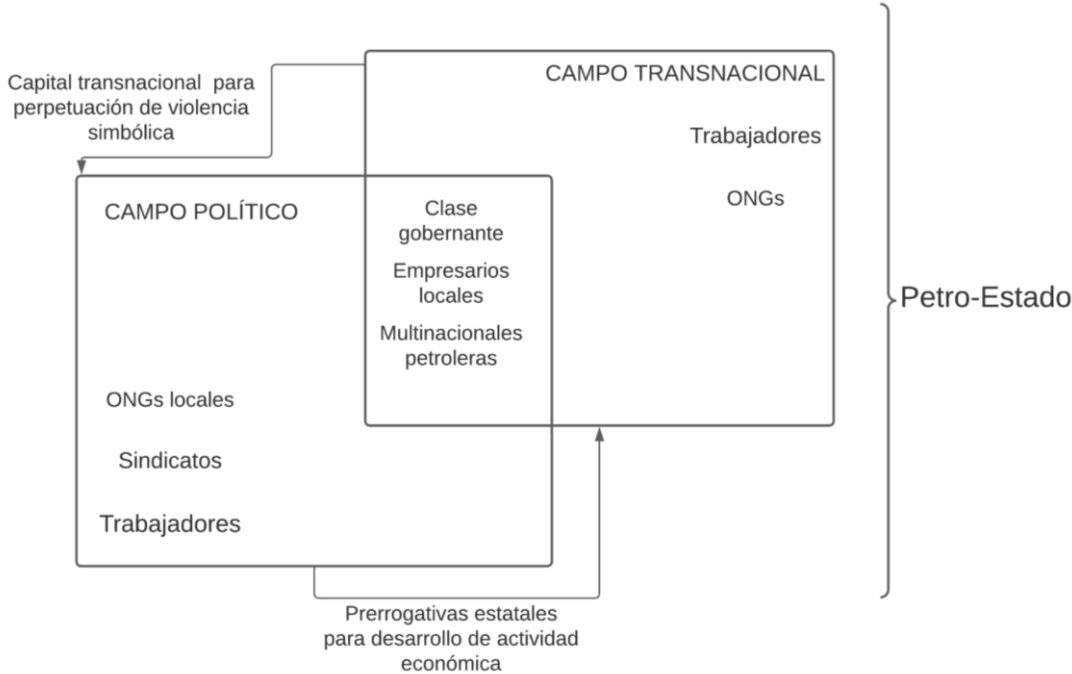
Capital transnacional para perpetuación de violencia simbólica

CAMPO TRANSNACIONAL

Trabajadores

ONGs

CAMPO POLÍTICO

Clase gobernante

Empresarios locales

Multinacionales petroleras

ONGs locales

Sindicatos

Trabajadores

Petro-Estado

Prerrogativas estatales para desarrollo de actividad económica